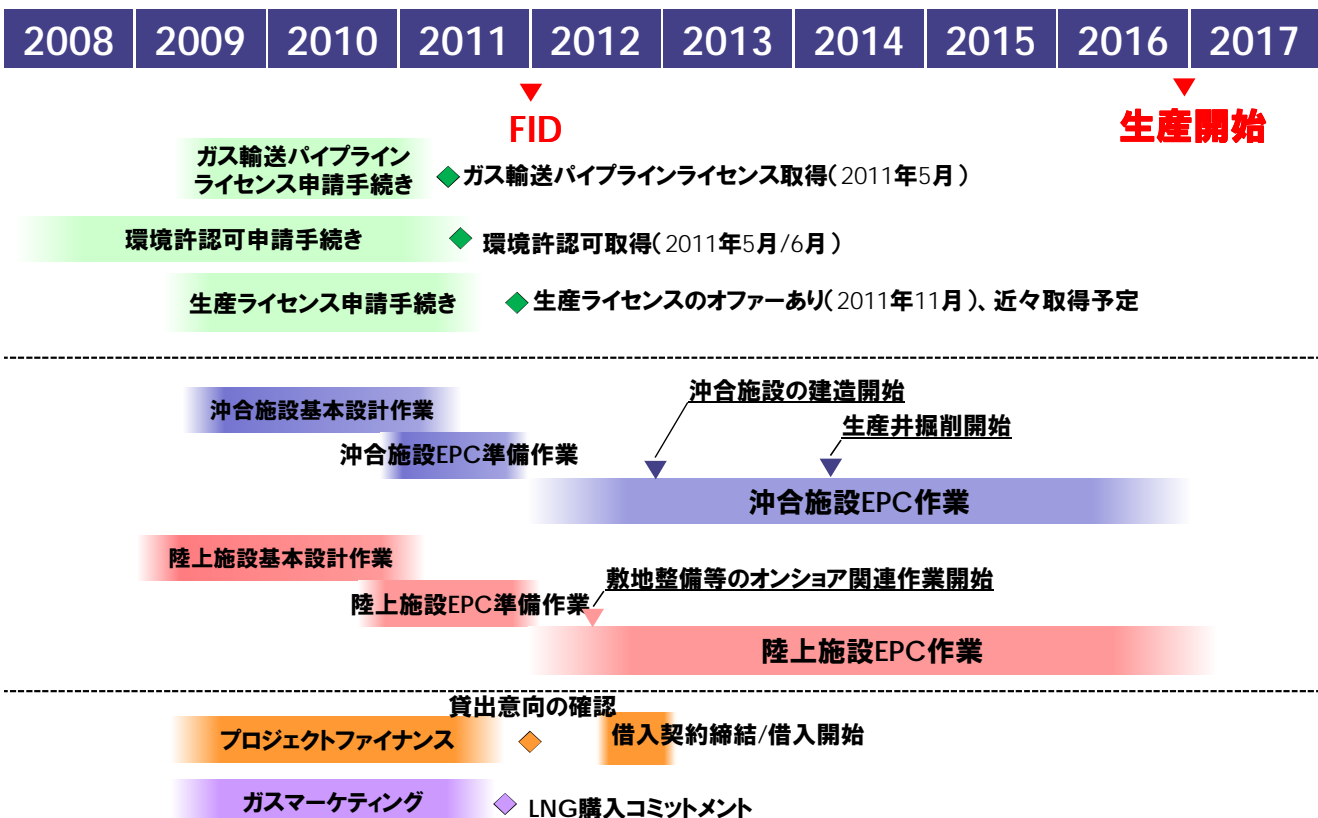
| 2008 | 2009 | 2010 | 2011 | 2012 | 2013 | 2014 | 2015 | 2016 | 2017 |
|---|---|---|---|---|---|---|---|---|---|

FID

生産開始

ガス輸送パイプラインライセンス申請手続き

◆ガス輸送パイプラインライセンス取得（2011年5月）

環境許認可申請手続き

◆ 環境許認可取得（2011年5月/6月）

生産ライセンス申請手続き

◆生産ライセンスのオファーあり（2011年11月）、近々取得予定

沖合施設基本設計作業

沖合施設の建造開始

生産井掘削開始

沖合施設EPC準備作業

沖合施設EPC作業

陸上施設基本設計作業

敷地整備等のオンショア関連作業開始

陸上施設EPC準備作業

陸上施設EPC作業

貸出意向の確認

プロジェクトファイナンス

借入契約締結/借入開始

ガスマーケティング

LNG購入コミットメント